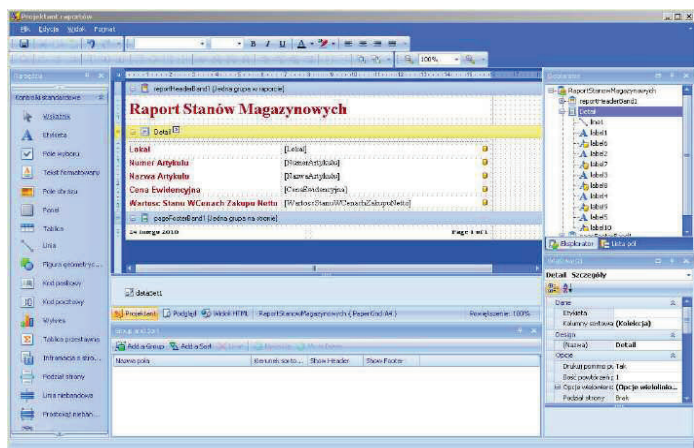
Projektant raportów
Plik Edycja Widok Format

100%

Narzędzia
Kontrolki standardowe
Wskaźnik
Etykieta
Pole wyboru
Tekst formatowany
Pole obrazu
Panel
Tabela
Linia
Figura geometryczna
Kod paskowy
Kod pocztowy
Wykres
Tabela przestawna
Informacje o stronie
Podział strony
Linia nieobramowana
Prostokąt nieobramowany

reportHeaderBand1 [Jedna grupa w raporcie]
Raport Stanów Magazynowych
Detail
Lokal [Lokal]
Numer Artykułu [NumerArtykulu]
Nazwa Artykułu [NazwaArtykulu]
Cena Ewidencyjna [CenaEwidencyjna]
Wartosc Stanu WCenach Zakupu Netto [WartoscStanuWCenachZakupuNetto]
pageFooterBand1 [Jedna grupa na stronie]
24 lutego 2010 Page 1 of 1

dataset1

Projektant Podgląd Widok HTML RaportStanowMagazynowych { PaperKind: A4 } Powiększenie: 100%

Group and Sort
Add a Group Add a Sort Delete Move Up Move Down
Nazwa pola Kierunek sorto... Show Header Show Footer

Eksplorator
RaportStanowMagazynowych
reportHeaderBand1
Detail
line1
label1
label6
label2
label7
label3
label8
label4
label9
label5
label10
Eksplorator Lista pól

Właściwości
Detail Szczegóły
Dane
Etykieta
Kolumny sortowa (Kolekcja)
Design
(Nazwa) Detail
Opcje
Drukuj pomimo p Tak
Bież. powtórzenia 1
Opcje wielokolumn (Opcje wielokolumnowe)
Podział strony Brak